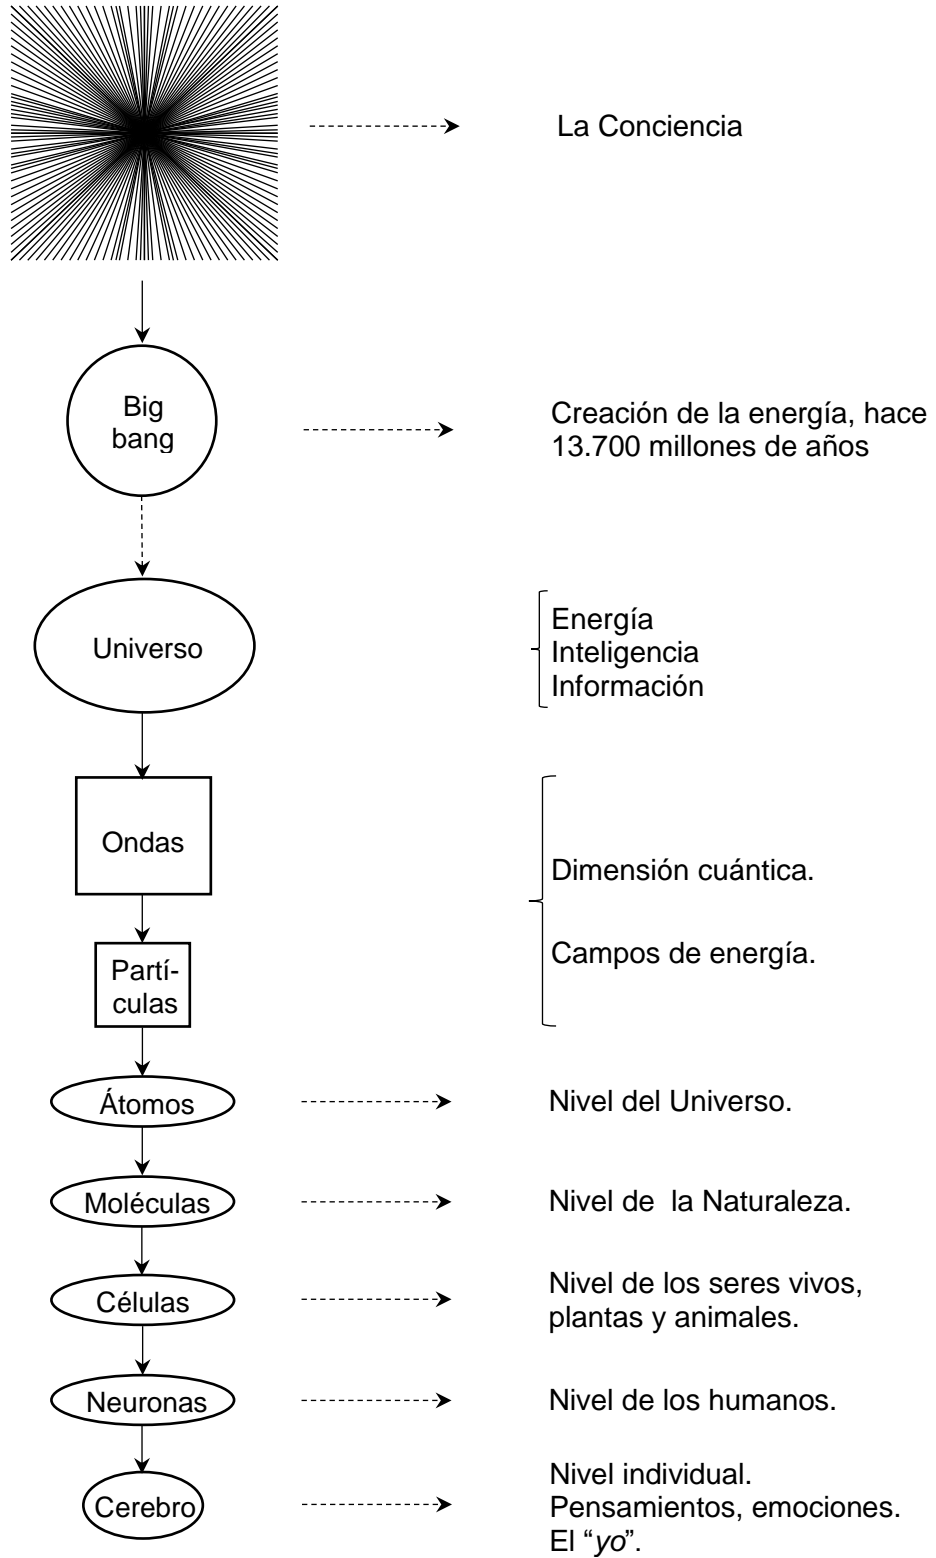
La Conciencia

Big bang

Creación de la energía, hace 13.700 millones de años

Universo

Energía
Inteligencia
Información

Ondas

Partículas

Dimensión cuántica.

Campos de energía.

Átomos

Nivel del Universo.

Moléculas

Nivel de la Naturaleza.

Células

Nivel de los seres vivos, plantas y animales.

Neuronas

Nivel de los humanos.

Cerebro

Nivel individual.
Pensamientos, emociones.
El "yo".